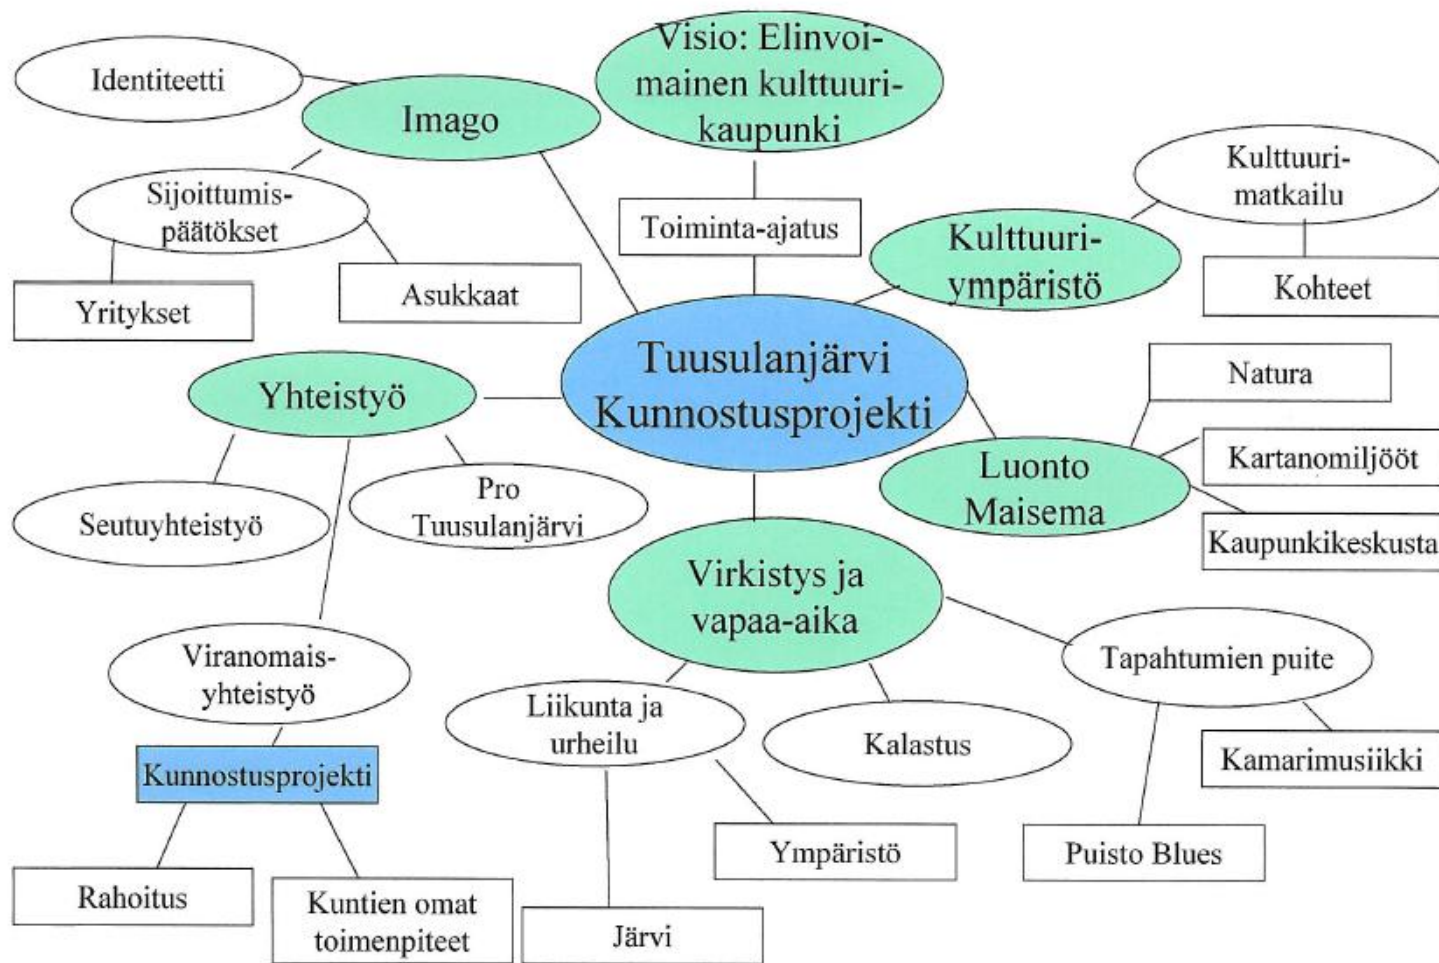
Visio: Elinvoimainen kulttuurikaupunki

Identiteetti

Imago

Sijoittumispäätökset

Yritykset

Asukkaat

Toiminta-ajatus

Kulttuurimatkailu

Kulttuuriympäristö

Kohteet

Tuusulanjärvi Kunnostusprojekti

Natura

Yhteistyö

Kartanomiljööt

Luonto Maisema

Seutuyhteistyö

Pro Tuusulanjärvi

Kaupunkikeskusta

Virkistys ja vapaa-aika

Viranomaisyhteistyö

Tapahtumien puite

Liikunta ja urheilu

Kalastus

Kunnostusprojekti

Kamarimusiikki

Ympäristö

Puisto Blues

Rahoitus

Kuntien omat toimenpiteet

Järvi